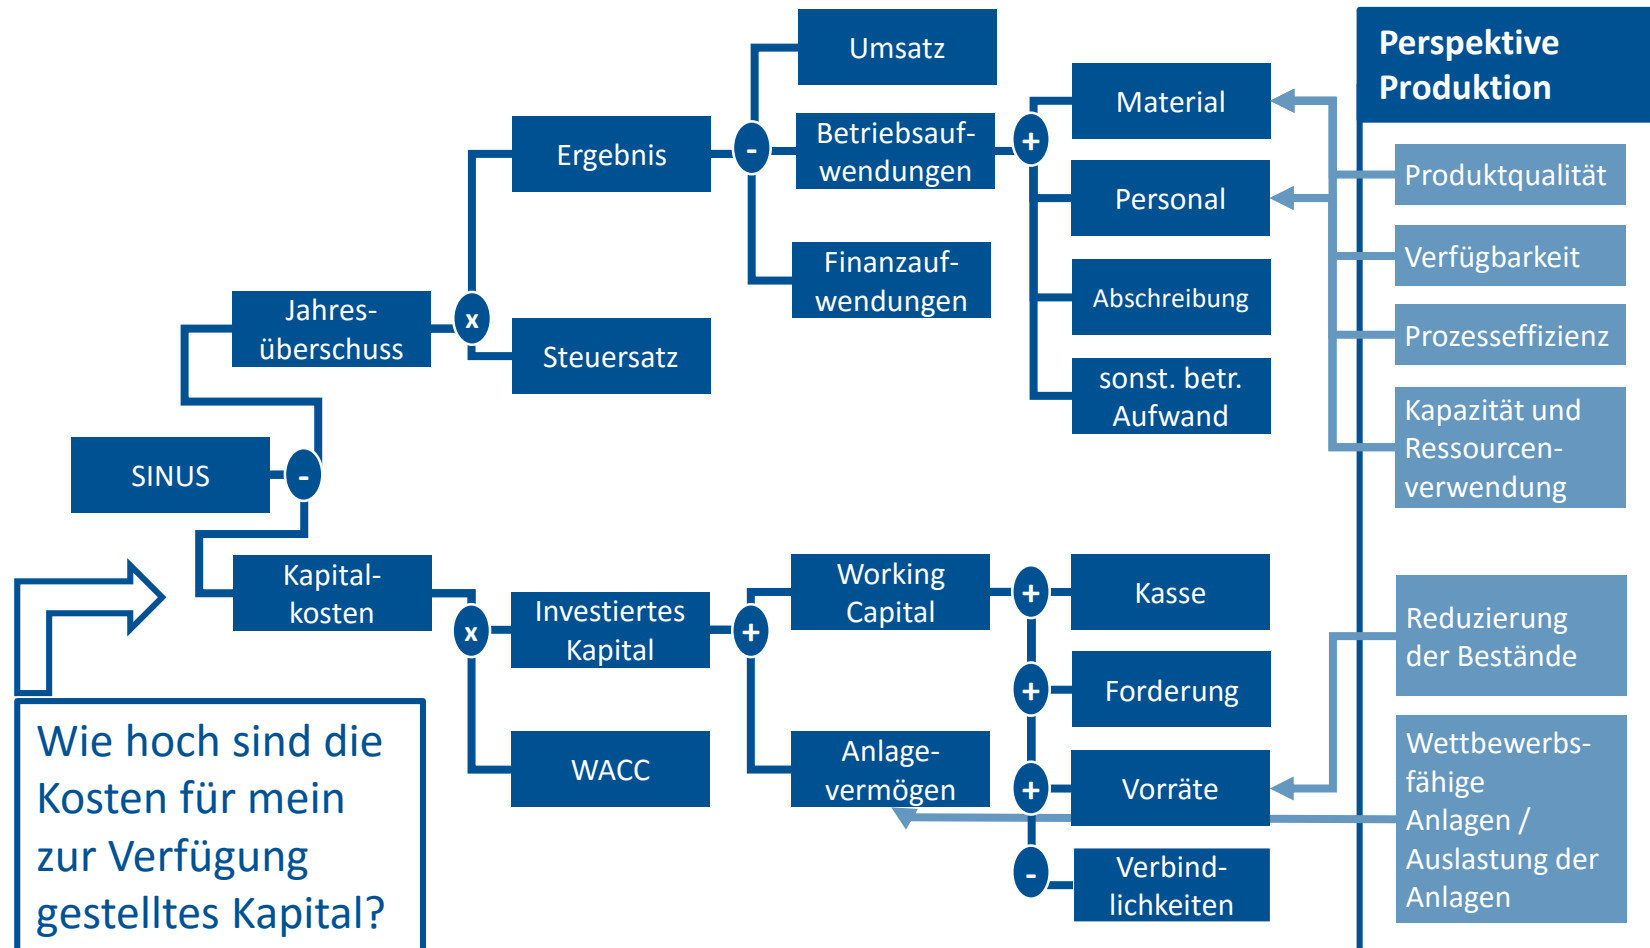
SINUS
-
Jahresüberschuss
x
Ergebnis
-
Umsatz
Betriebsaufwendungen
+
Material
Personal
Abschreibung
sonst. betr. Aufwand
Finanzaufwendungen
Steuersatz
Kapitalkosten
x
Investiertes Kapital
+
Working Capital
+
Kasse
+
Forderung
+
Vorräte
-
Verbindlichkeiten
Anlagevermögen
WACC

Perspektive Produktion
Produktqualität
Verfügbarkeit
Prozesseffizienz
Kapazität und Ressourcenverwendung
Reduzierung der Bestände
Wettbewerbsfähige Anlagen / Auslastung der Anlagen

Wie hoch sind die Kosten für mein zur Verfügung gestelltes Kapital?